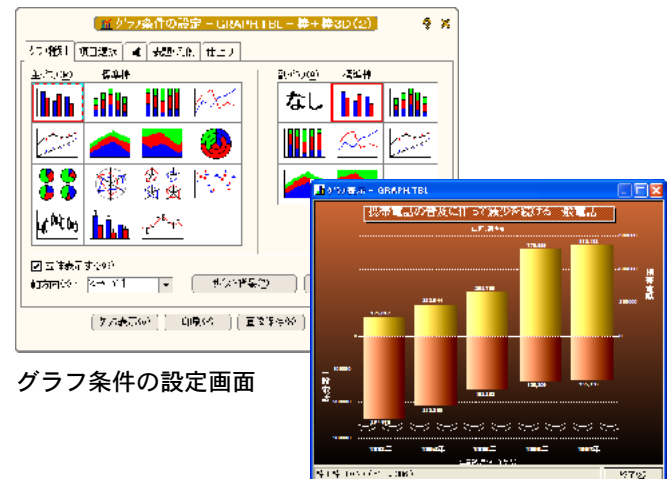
グラフ条件の設定 – GRAPHTBL – 棒＋棒3D(2)

グラフ種類 | 項目選択 | 軸 | 表題/凡例 | 仕上げ

主グラフ(M) 標準棒

副グラフ(S) 標準棒

なし

☑ 立体表示する(3)

グラフ表示(V) 印刷(P) 画面保存(W)

グラフ表示 – GRAPHTBL

グラフ条件の設定画面